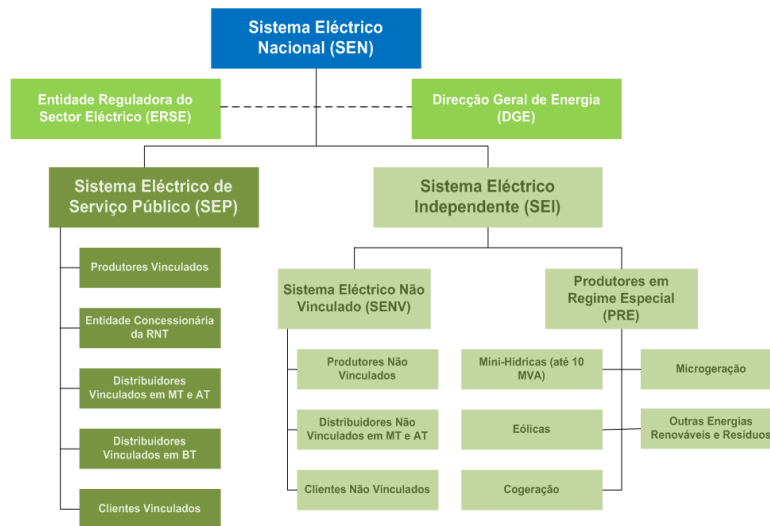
Sistema Eléctrico Nacional (SEN)

Entidade Reguladora do Sector Eléctrico (ERSE)

Direcção Geral de Energia (DGE)

Sistema Eléctrico de Serviço Público (SEP)

Sistema Eléctrico Independente (SEI)

Produtores Vinculados

Entidade Concessionária da RNT

Distribuidores Vinculados em MT e AT

Distribuidores Vinculados em BT

Clientes Vinculados

Sistema Eléctrico Não Vinculado (SENV)

Produtores Não Vinculados

Distribuidores Não Vinculados em MT e AT

Clientes Não Vinculados

Produtores em Regime Especial (PRE)

Mini-Hídricas (até 10 MVA)

Eólicas

Cogeração

Microgeração

Outras Energias Renováveis e Resíduos